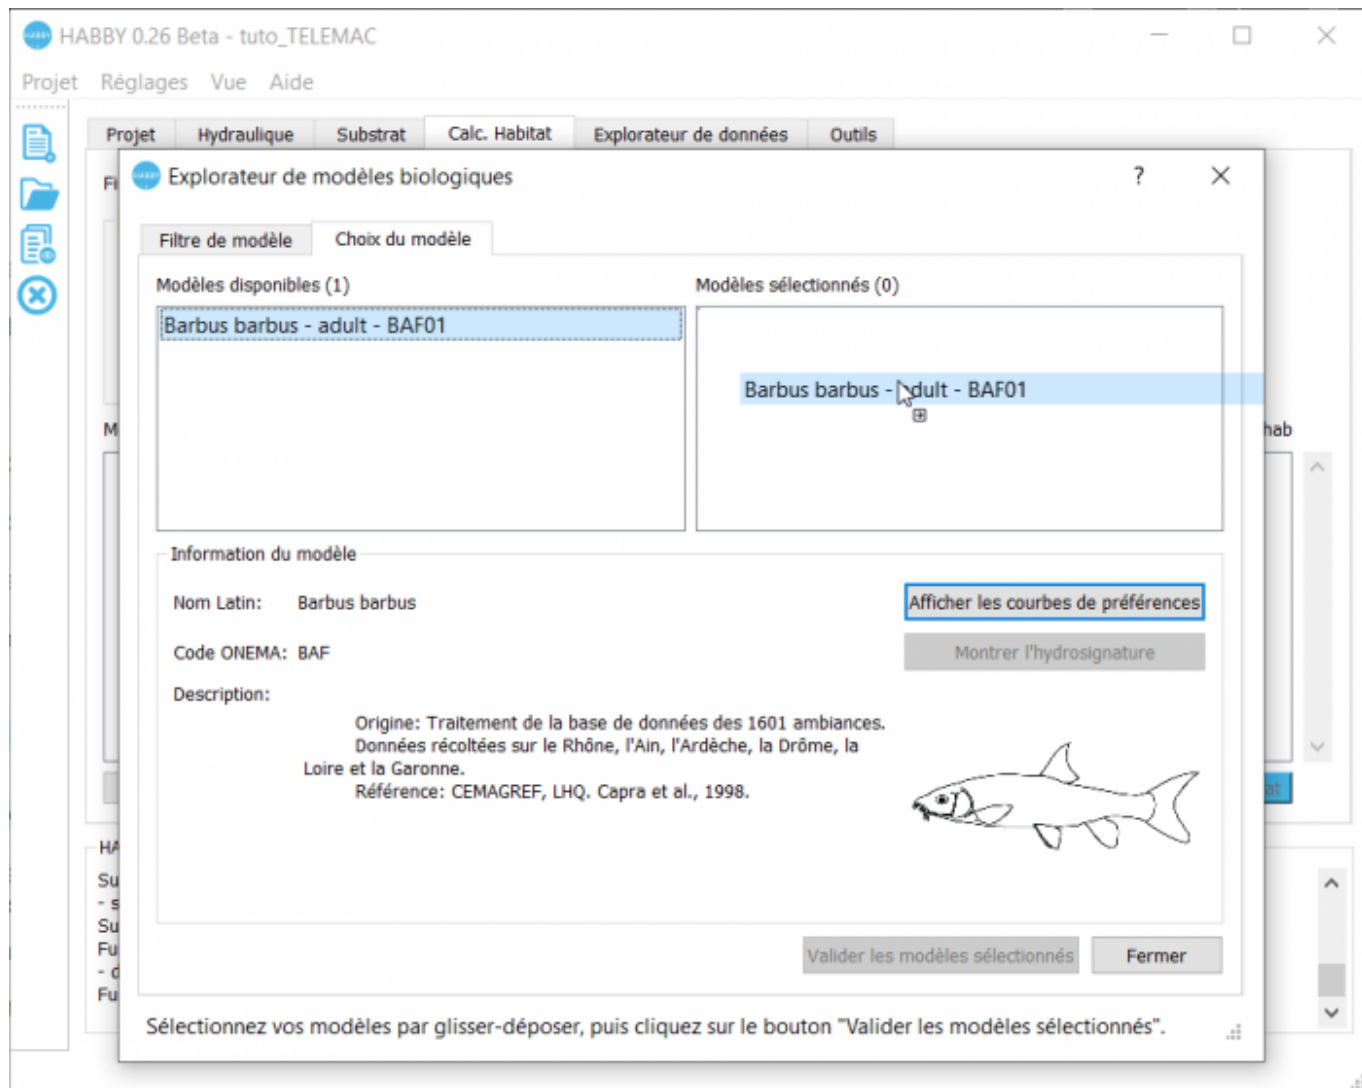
HABBY 0.26 Beta - tuto_TELEMAC

Projet Réglages Vue Aide

Projet Hydraulique Substrat Calc. Habitat Explorateur de données Outils

Explorateur de modèles biologiques ? ×

Filtre de modèle Choix du modèle

Modèles disponibles (1)

Barbus barbus - adult - BAF01

Modèles sélectionnés (0)

Barbus barbus - adult - BAF01

Information du modèle

Nom Latin: Barbus barbus

Code ONEMA: BAF

Description:

Origine: Traitement de la base de données des 1601 ambiances. Données récoltées sur le Rhône, l'Ain, l'Ardèche, la Drôme, la Loire et la Garonne.
Référence: CEMAGREF, LHQ. Capra et al., 1998.

Afficher les courbes de préférences

Montrer l'hydrosignature

Valider les modèles sélectionnés

Fermer

Sélectionnez vos modèles par glisser-déposer, puis cliquez sur le bouton "Valider les modèles sélectionnés".

Fi
M
hab
HA
Su
- s
Su
Fu
- c
Fu
at